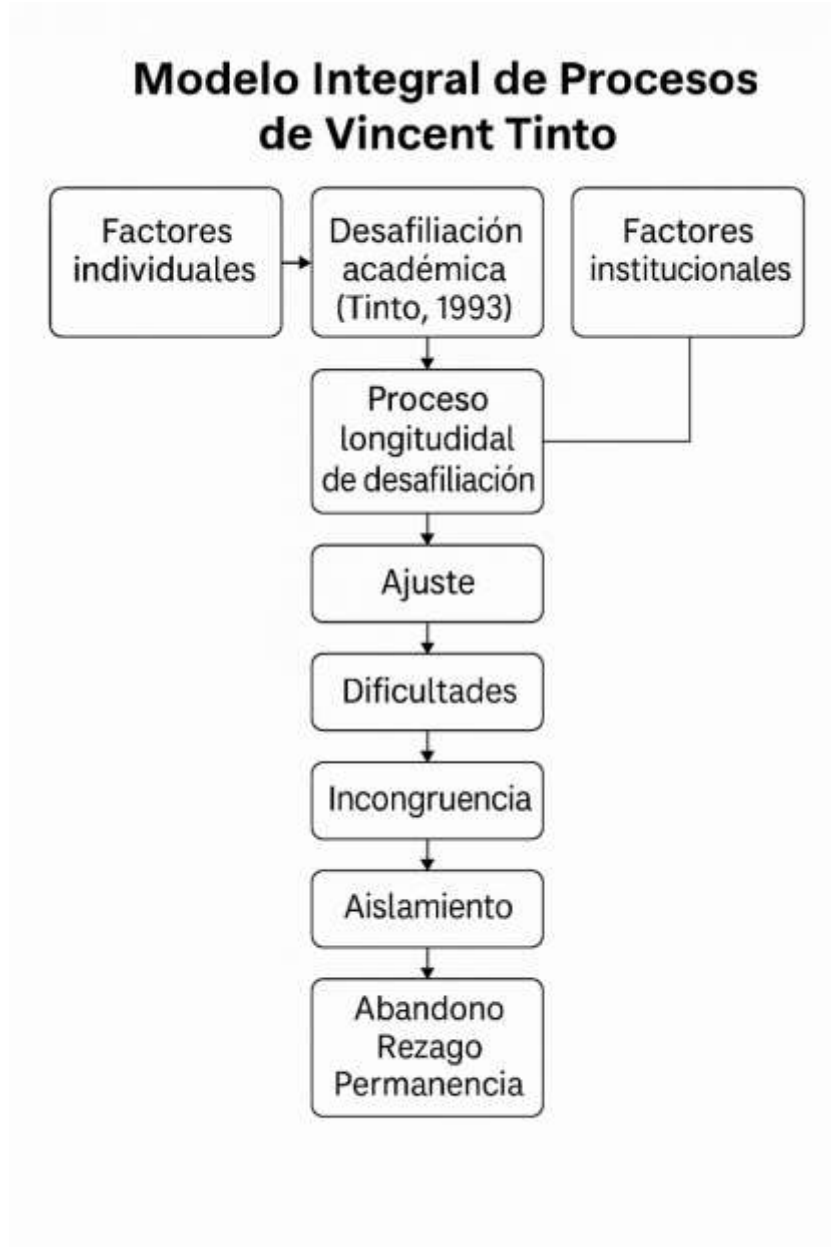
Modelo Integral de Procesos de Vincent Tinto

Factores individuales

Desafiliación académica (Tinto, 1993)

Factores institucionales

Proceso longitudidal de desafiliación

Ajuste

Dificultades

Incongruencia

Aislamiento

Abandono
Rezago
Permanencia